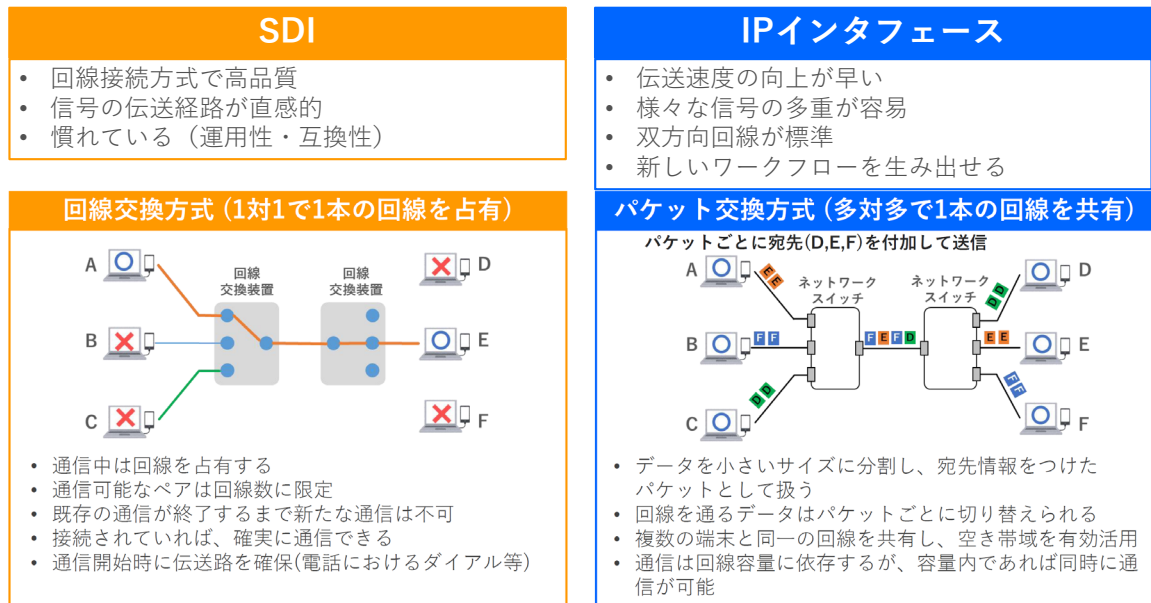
SDI

- 回線接続方式で高品質
- 信号の伝送経路が直感的
- 慣れている（運用性・互換性）

回線交換方式（1対1で1本の回線を占有）

A
B
C
回線
交換装置
回線
交換装置
D
E
F

- 通信中は回線を占有する
- 通信可能なペアは回線数に限定
- 既存の通信が終了するまで新たな通信は不可
- 接続されていれば、確実に通信できる
- 通信開始時に伝送路を確保(電話におけるダイアル等)

IPインタフェース

- 伝送速度の向上が早い
- 様々な信号の多重が容易
- 双方向回線が標準
- 新しいワークフローを生み出せる

パケット交換方式（多対多で1本の回線を共有）

パケットごとに宛先(D,E,F)を付加して送信

A
E E
ネットワーク
スイッチ
ネットワーク
スイッチ
D
D D
B
F F
F E F D
E E
E
C
D D
F F
F

- データを小さいサイズに分割し、宛先情報をつけたパケットとして扱う
- 回線を通るデータはパケットごとに切り替えられる
- 複数の端末と同一の回線を共有し、空き帯域を有効活用
- 通信は回線容量に依存するが、容量内であれば同時に通信が可能